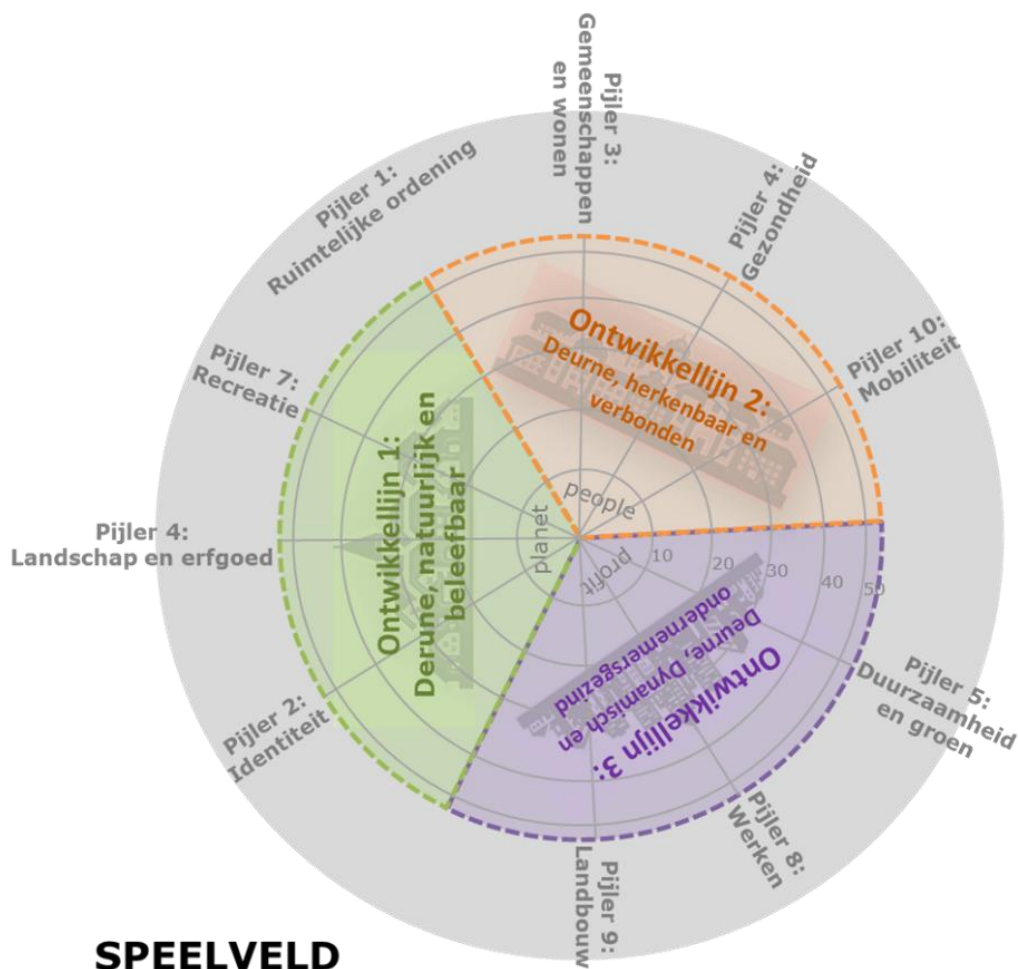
Pijler 3:
Gemeenschappen en wonen

Pijler 1:
Ruimtelijke ordening

Pijler 4:
Gezondheid

Pijler 10:
Mobiliteit

Pijler 7:
Recreatie

Pijler 4:
Landschap en erfgoed

Pijler 2:
Identiteit

Pijler 5:
Duurzaamheid en groen

Pijler 8:
Werken

Pijler 9:
Landbouw

Ontwikkellijn 2:
Deurne, herkenbaar en verbonden

Ontwikkellijn 1:
Derune, natuurlijk en beleefbaar

Ontwikkellijn 3:
Deurne, Dynamisch en ondernemersgezind

people
planet
profit

10
20
30
40
50

SPEELVELD